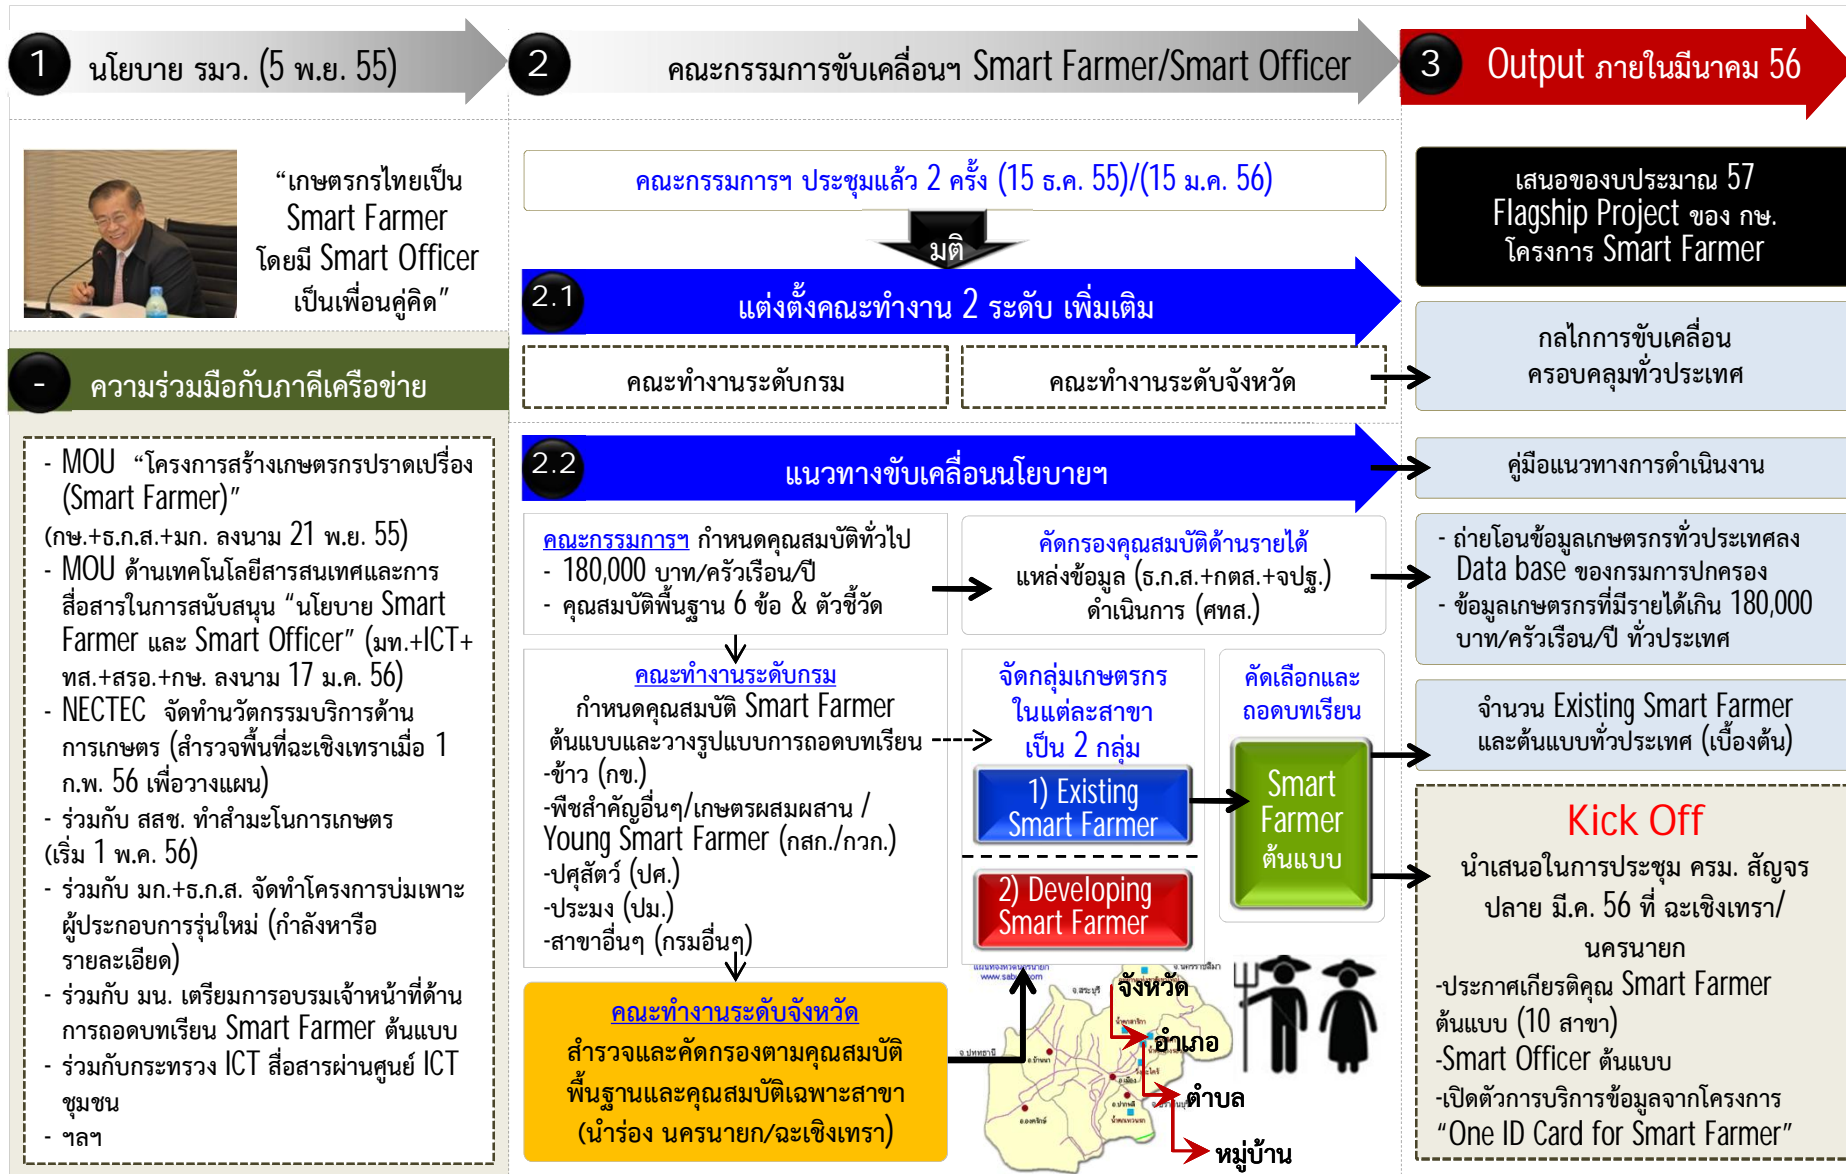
1 นโยบาย รมว. (5 พ.ย. 55)

2 คณะกรรมการขับเคลื่อนฯ Smart Farmer/Smart Officer

3 Output ภายในมีนาคม 56

“เกษตรกรไทยเป็น Smart Farmer โดยมี Smart Officer เป็นเพื่อนคู่คิด”

- ความร่วมมือกับภาคีเครือข่าย

- MOU “โครงการสร้างเกษตรกรปราดเปรื่อง (Smart Farmer)” (กษ.+ธ.ก.ส.+มก. ลงนาม 21 พ.ย. 55)
- MOU ด้านเทคโนโลยีสารสนเทศและการสื่อสารในการสนับสนุน “นโยบาย Smart Farmer และ Smart Officer” (มท.+ICT+ทส.+สรอ.+กษ. ลงนาม 17 ม.ค. 56)
- NECTEC จัดทำนวัตกรรมบริการด้านการเกษตร (สำรวจพื้นที่ฉะเชิงเทราเมื่อ 1 ก.พ. 56 เพื่อวางแผน)
- ร่วมกับ สสช. ทำสำมะโนการเกษตร (เริ่ม 1 พ.ค. 56)
- ร่วมกับ มก.+ธ.ก.ส. จัดทำโครงการบ่มเพาะผู้ประกอบการรุ่นใหม่ (กำลังหารือรายละเอียด)
- ร่วมกับ มน. เตรียมการอบรมเจ้าหน้าที่ด้านการถอดบทเรียน Smart Farmer ต้นแบบ
- ร่วมกับกระทรวง ICT สื่อสารผ่านศูนย์ ICT ชุมชน
- ฯลฯ

คณะกรรมการฯ ประชุมแล้ว 2 ครั้ง (15 ธ.ค. 55)/(15 ม.ค. 56)

มติ

2.1 แต่งตั้งคณะทำงาน 2 ระดับ เพิ่มเติม

คณะทำงานระดับกรม

คณะทำงานระดับจังหวัด

2.2 แนวทางขับเคลื่อนนโยบายฯ

คณะกรรมการฯ กำหนดคุณสมบัติทั่วไป
- 180,000 บาท/ครัวเรือน/ปี
- คุณสมบัติพื้นฐาน 6 ข้อ & ตัวชี้วัด

คัดกรองคุณสมบัติด้านรายได้ แหล่งข้อมูล (ธ.ก.ส.+กตส.+จปฐ.) ดำเนินการ (ศทส.)

คณะทำงานระดับกรม
กำหนดคุณสมบัติ Smart Farmer ต้นแบบและวางรูปแบบการถอดบทเรียน
-ข้าว (กข.)
-พืชสำคัญอื่นๆ/เกษตรผสมผสาน / Young Smart Farmer (กสก./กวก.)
-ปศุสัตว์ (ปศ.)
-ประมง (ปม.)
-สาขาอื่นๆ (กรมอื่นๆ)

จัดกลุ่มเกษตรกรในแต่ละสาขา เป็น 2 กลุ่ม

1) Existing Smart Farmer

2) Developing Smart Farmer

คัดเลือกและถอดบทเรียน

Smart Farmer ต้นแบบ

คณะทำงานระดับจังหวัด
สำรวจและคัดกรองตามคุณสมบัติพื้นฐานและคุณสมบัติเฉพาะสาขา (นำร่อง นครนายก/ฉะเชิงเทรา)

จังหวัด
อำเภอ
ตำบล
หมู่บ้าน

เสนอของบประมาณ 57 Flagship Project ของ กษ. โครงการ Smart Farmer

กลไกการขับเคลื่อนครอบคลุมทั่วประเทศ

คู่มือแนวทางการดำเนินงาน

- ถ่ายโอนข้อมูลเกษตรกรทั่วประเทศลง Data base ของกรมการปกครอง
- ข้อมูลเกษตรกรที่มีรายได้เกิน 180,000 บาท/ครัวเรือน/ปี ทั่วประเทศ

จำนวน Existing Smart Farmer และต้นแบบทั่วประเทศ (เบื้องต้น)

Kick Off
นำเสนอในการประชุม ครม. สัญจร ปลาย มี.ค. 56 ที่ ฉะเชิงเทรา/นครนายก
-ประกาศเกียรติคุณ Smart Farmer ต้นแบบ (10 สาขา)
-Smart Officer ต้นแบบ
-เปิดตัวการบริการข้อมูลจากโครงการ “One ID Card for Smart Farmer”